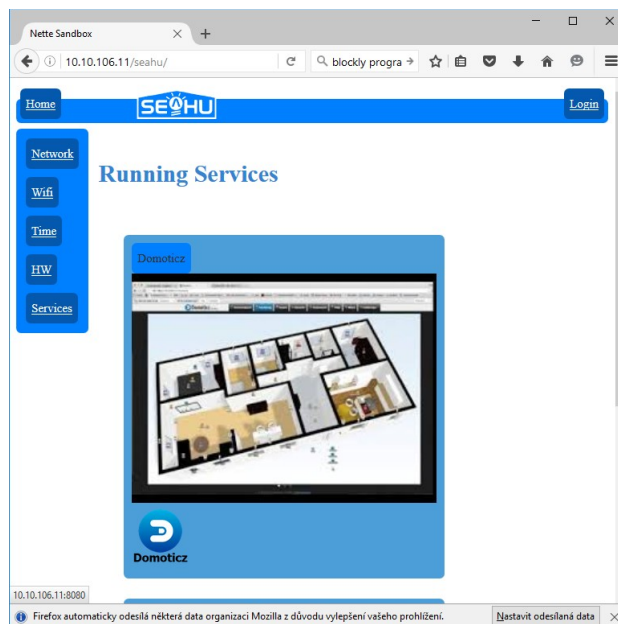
Nette Sandbox

10.10.106.11/seahu/

blockly progra

Home

SEAHU

Login

Network

Wifi

Time

HW

Services

Running Services

Domoticz

Domoticz

10.10.106.11:8080

Firefox automaticky odesílá některá data organizaci Mozilla z důvodu vylepšení vašeho prohlížení.

Nastavit odesílaná data